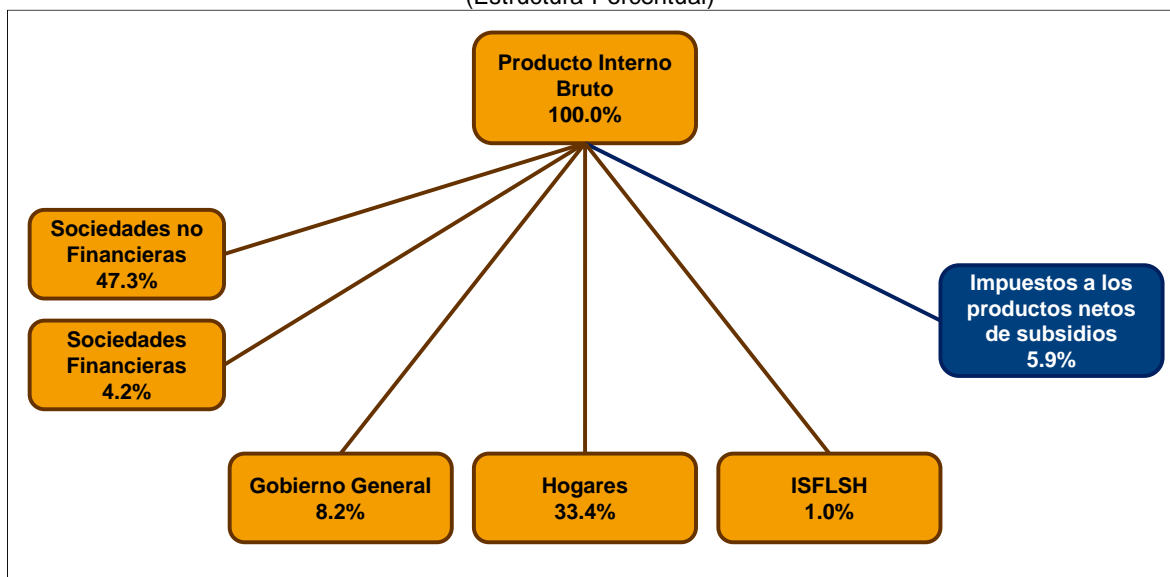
(Estructura Porcentual)

Producto Interno Bruto
100.0%

Sociedades no Financieras
47.3%

Sociedades Financieras
4.2%

Impuestos a los productos netos de subsidios
5.9%

Gobierno General
8.2%

Hogares
33.4%

ISFLSH
1.0%